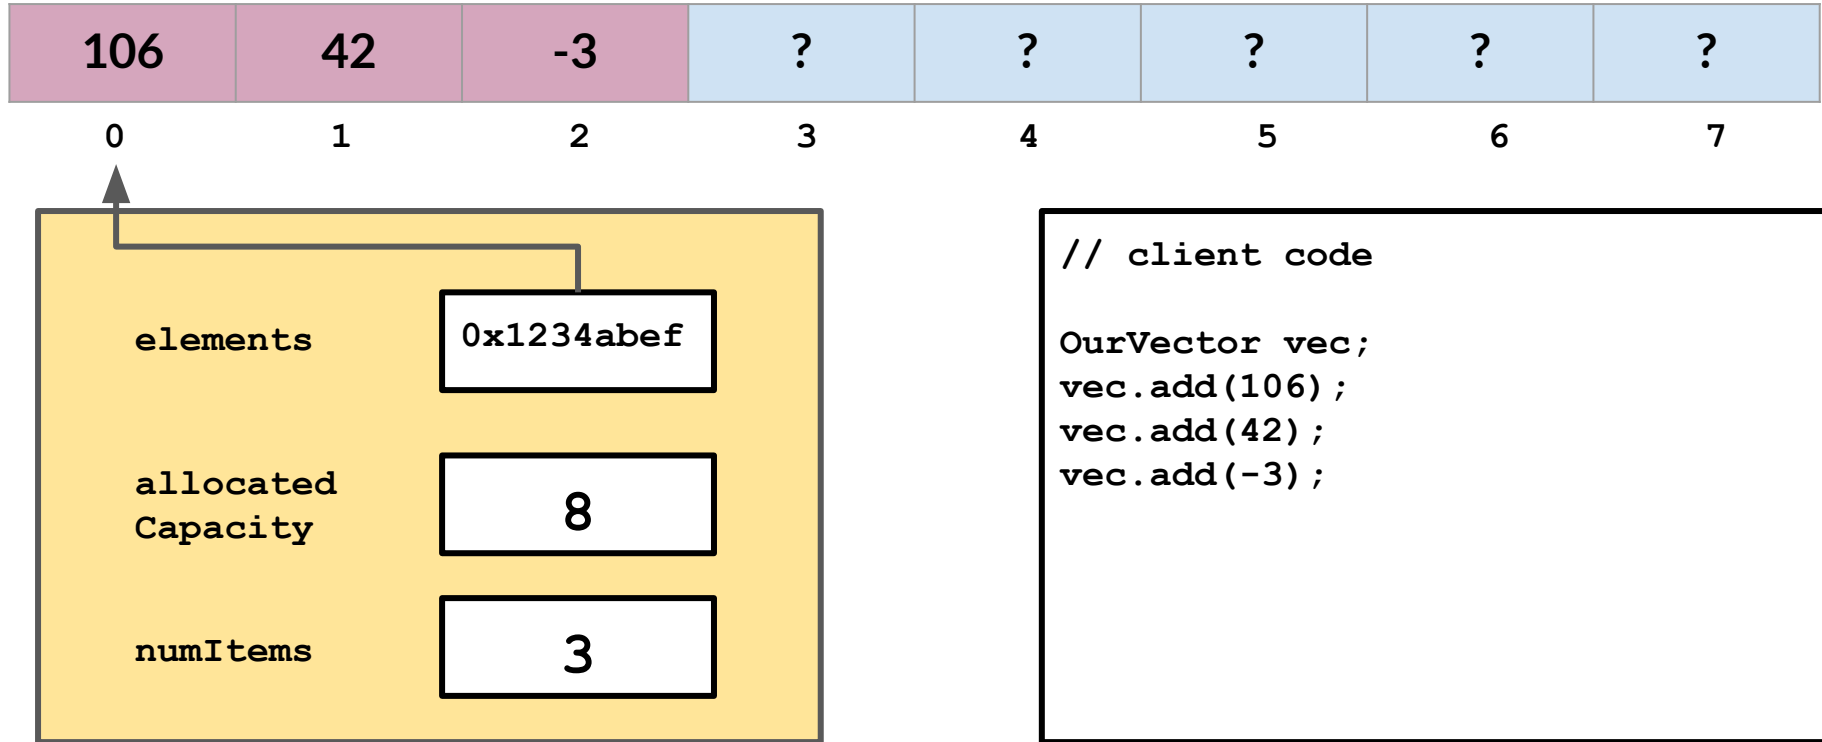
| 106 | 42 | -3 | ? | ? | ? | ? | ? |
|---|---|---|---|---|---|---|---|
| 0 | 1 | 2 | 3 | 4 | 5 | 6 | 7 |

elements 0x1234abef

allocated Capacity 8

numItems 3

// client code

OurVector vec;
vec.add(106);
vec.add(42);
vec.add(-3);